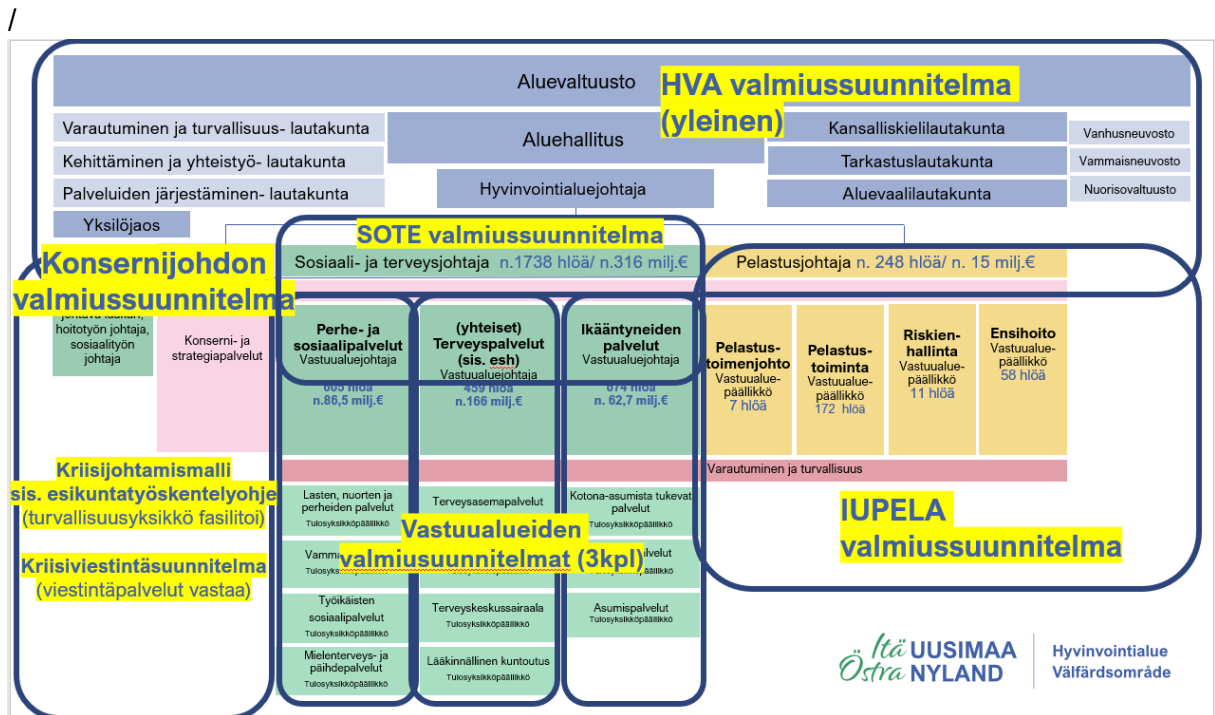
/

Aluevaltuusto

HVA valmiussuunnitelma (yleinen)

Varautuminen ja turvallisuus- lautakunta
Kehittäminen ja yhteistyö- lautakunta
Palveluiden järjestäminen- lautakunta
Yksilöjaos

Aluehallitus

Hyvinvointialuejohtaja

Kansalliskielilautakunta
Tarkastuslautakunta
Aluevaalilautakunta

Vanhusneuvosto
Vammaisneuvosto
Nuorisovaltuusto

SOTE valmiussuunnitelma

Konsernijohdon valmiussuunnitelma

Sosiaali- ja terveysjohtaja n.1738 hlöä/ n.316 milj.€

Pelastusjohtaja n. 248 hlöä/ n. 15 milj.€

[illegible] hoitotyön johtaja, sosiaalityön johtaja

Konserni- ja strategiapalvelut

Perhe- ja sosiaalipalvelut
Vastuualuejohtaja
605 hlöä
n.86,5 milj.€

(yhteiset) Terveyspalvelut (sis. esh)
Vastuualuejohtaja
459 hlöä
n.166 milj.€

Ikääntyneiden palvelut
Vastuualuejohtaja
674 hlöä
n. 62,7 milj.€

Pelastustoimenjohto
Vastuualuepäällikkö
7 hlöä

Pelastustoiminta
Vastuualuepäällikkö
172 hlöä

Riskienhallinta
Vastuualuepäällikkö
11 hlöä

Ensihoito
Vastuualuepäällikkö
58 hlöä

Varautuminen ja turvallisuus

Kriisijohtamismalli sis. esikuntatyöskentelyohje (turvallisuusyksikkö fasilitoi)

Kriisiviestintäsuunnitelma (viestintäpalvelut vastaa)

Lasten, nuorten ja perheiden palvelut
Tulosyksikköpäällikkö

Vamm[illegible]
Tulosyksikköpäällikkö

Työikäisten sosiaalipalvelut
Tulosyksikköpäällikkö

Mielenterveys- ja päihdepalvelut
Tulosyksikköpäällikkö

Terveysasemapalvelut

Terveyskeskussairaala
Tulosyksikköpäällikkö

Lääkinnällinen kuntoutus
Tulosyksikköpäällikkö

Kotona-asumista tukevat palvelut
Tulosyksikköpäällikkö

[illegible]lvelut
Tulosyksikköpäällikkö

Asumispalvelut
Tulosyksikköpäällikkö

Vastuualueiden valmiusuunnitelmat (3kpl)

IUPELA valmiussuunnitelma

Itä UUSIMAA Östra NYLAND
Hyvinvointialue Välfärdsområde